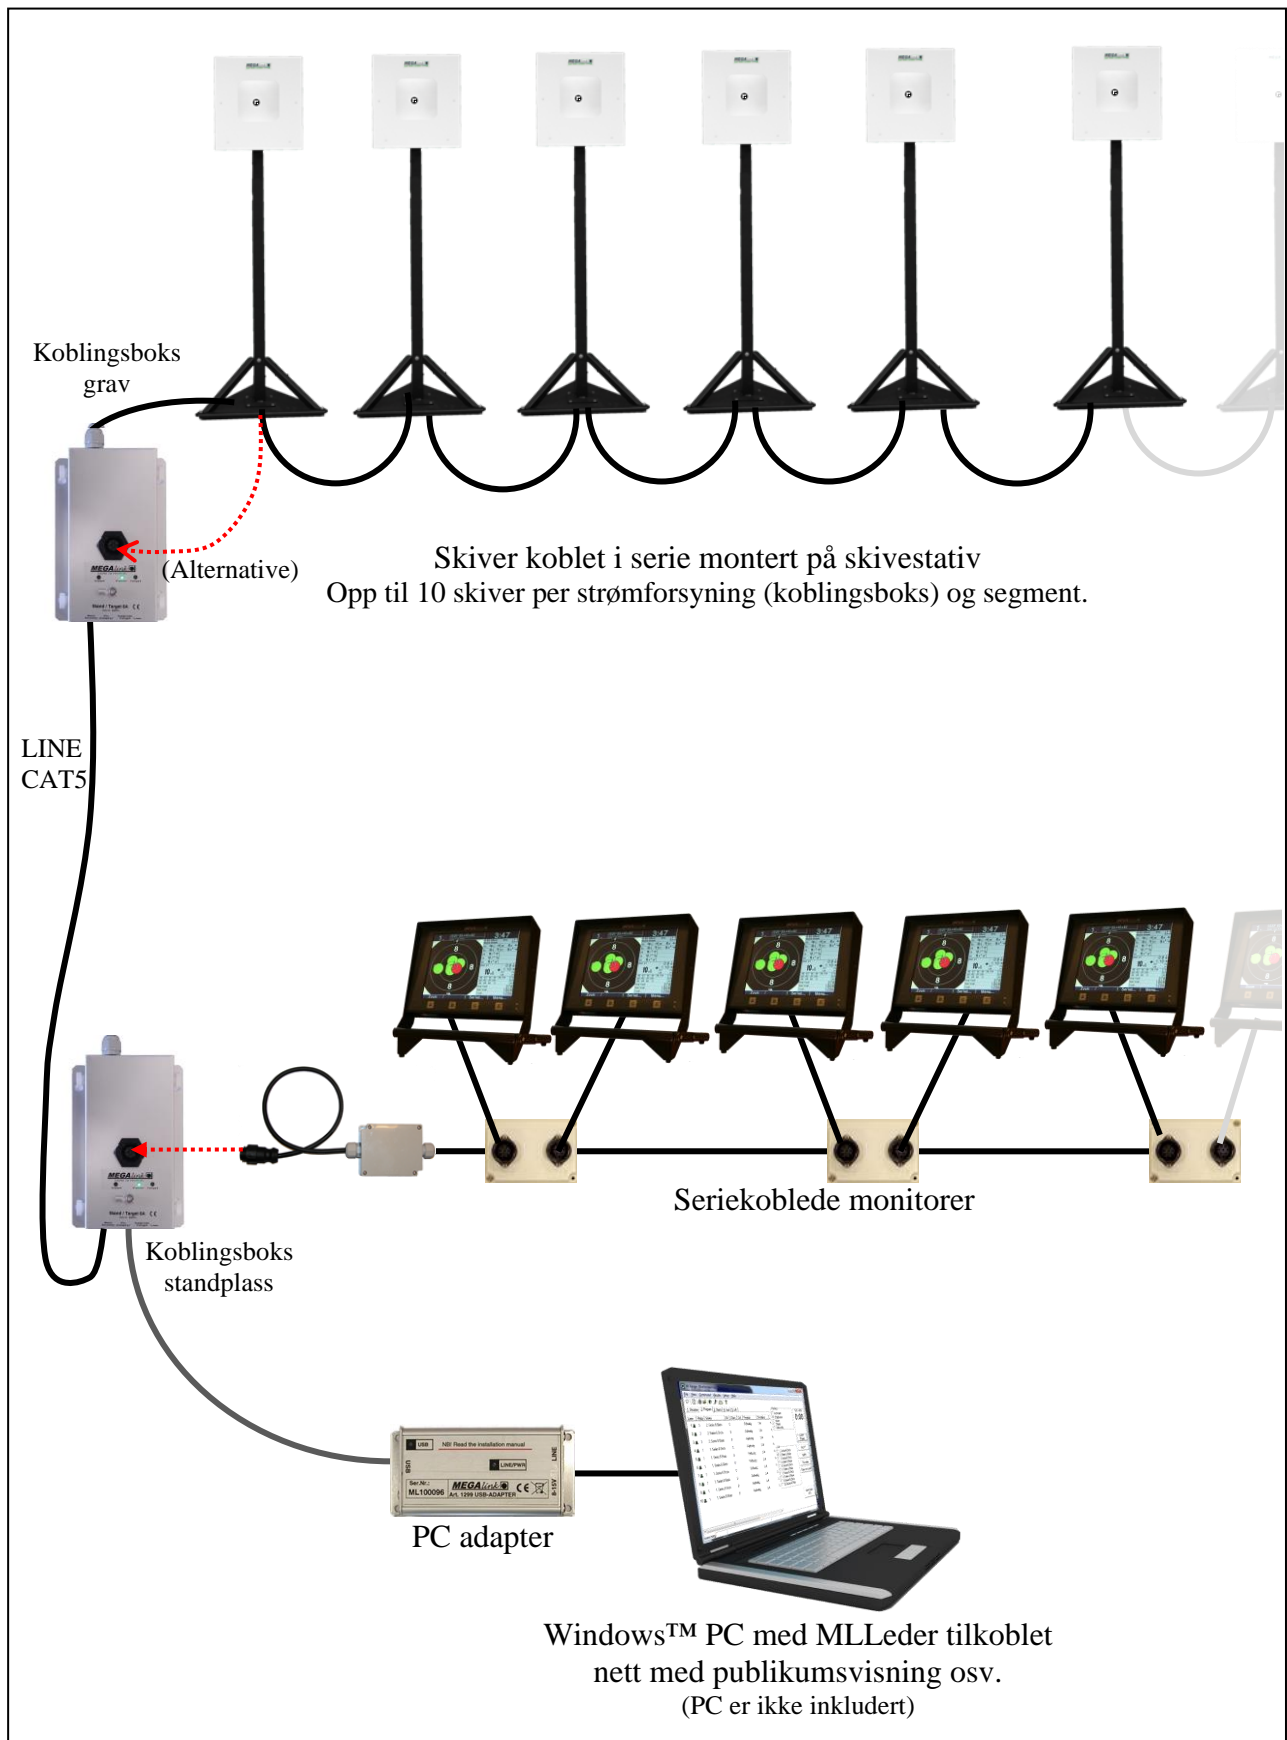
Koblingsboks grav

(Alternative)

Skiver koblet i serie montert på skivestativ
Opp til 10 skiver per strømforsyning (koblingsboks) og segment.

LINE
CAT5

Seriekoblede monitorer

Koblingsboks standplass

PC adapter

Windows™ PC med MLLeder tilkoblet nett med publikumsvisning osv.
(PC er ikke inkludert)